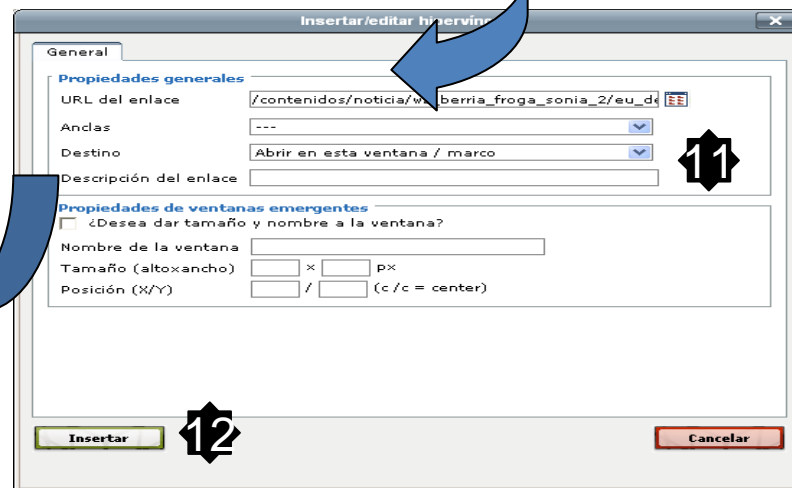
Insertar/editar hipervín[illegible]

General

Propiedades generales

URL del enlace /contenidos/noticia/w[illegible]berria_froga_sonia_2/eu_de

Anclas ---

Destino Abrir en esta ventana / marco

Descripción del enlace

11

Propiedades de ventanas emergentes

¿Desea dar tamaño y nombre a la ventana?

Nombre de la ventana

Tamaño (altoxancho) x px

Posición (X/Y) / (c/c = center)

Insertar

12

Cancelar